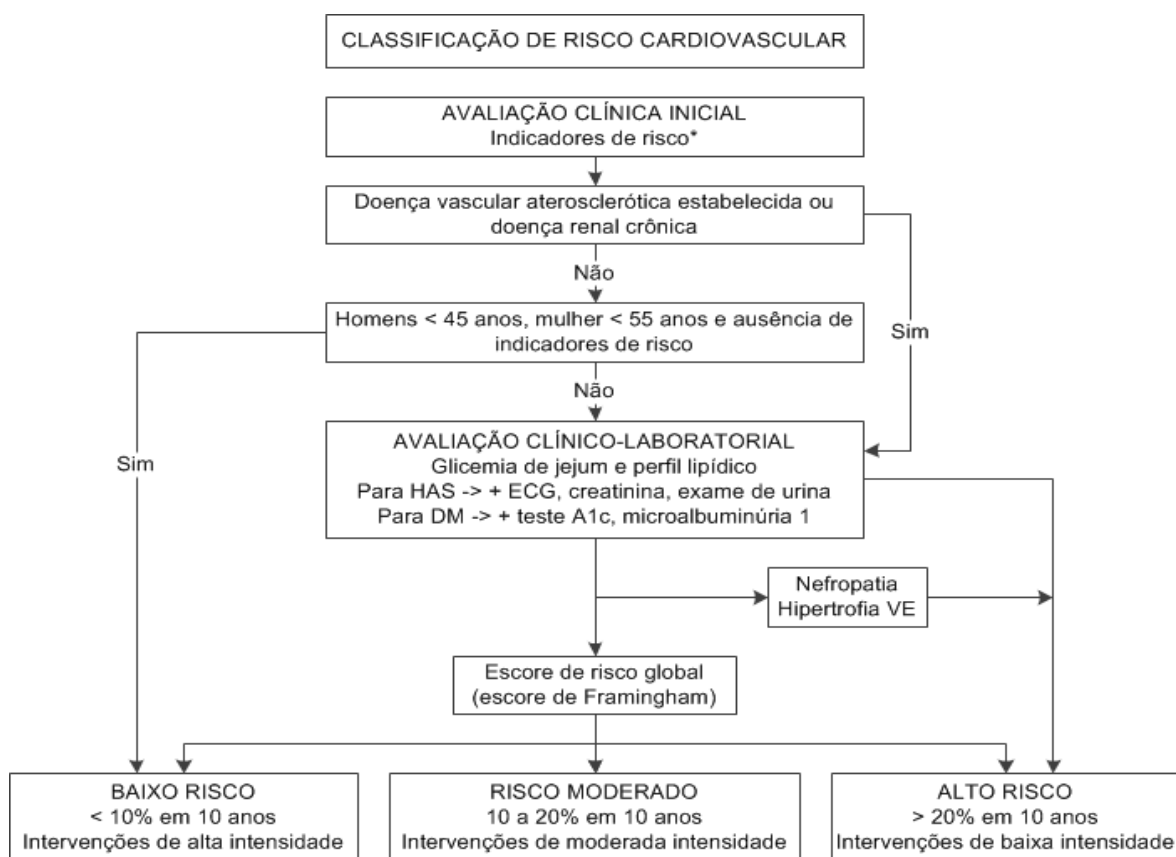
CLASSIFICAÇÃO DE RISCO CARDIOVASCULAR

AVALIAÇÃO CLÍNICA INICIAL
Indicadores de risco*

Doença vascular aterosclerótica estabelecida ou doença renal crônica

Não

Homens < 45 anos, mulher < 55 anos e ausência de indicadores de risco

Sim

Não

AVALIAÇÃO CLÍNICO-LABORATORIAL
Glicemia de jejum e perfil lipídico
Para HAS -> + ECG, creatinina, exame de urina
Para DM -> + teste A1c, microalbuminúria 1

Sim

Nefropatia
Hipertrofia VE

Escore de risco global
(escore de Framingham)

BAIXO RISCO
< 10% em 10 anos
Intervenções de alta intensidade

RISCO MODERADO
10 a 20% em 10 anos
Intervenções de moderada intensidade

ALTO RISCO
> 20% em 10 anos
Intervenções de baixa intensidade